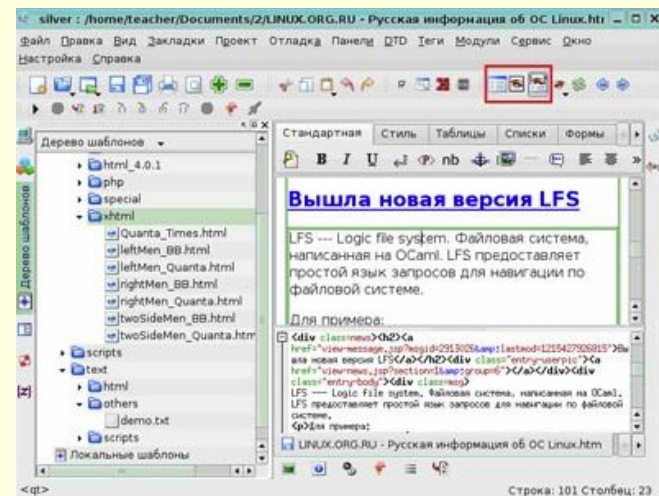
silver : /home/teacher/Documents/2/LINUX.ORG.RU - Русская информация об ОС Linux.htm

Файл Правка Вид Закладки Проект Отладка Панели DTD Теги Модули Сервис Окно Настройка Справка

Дерево шаблонов

html_4.0.1
php
special
xhtml
Quanta_Times.html
leftMen_BB.html
leftMen_Quanta.html
rightMen_BB.html
rightMen_Quanta.html
twoSideMen_BB.html
twoSideMen_Quanta.htm
scripts
text
html
others
demo.txt
scripts
Локальные шаблоны

Дерево шаблонов

Стандартная | Стиль | Таблицы | Списки | Формы

B I U nb

Вышла новая версия LFS

LFS --- Logic file system. Файловая система, написанная на OCaml. LFS предоставляет простой язык запросов для навигации по файловой системе.

Для примера:

<div class=news><h2><a href="view-message.jsp?msgid=2913026&amp;lastmod=1215427926815">Вышла новая версия LFS</a></h2><div class="entry-userpic"><a href="view-news.jsp?section=1&amp;group=6"></a></div><div class="entry-body"><div class=msg>
LFS --- Logic file system. Файловая система, написанная на OCaml. LFS предоставляет простой язык запросов для навигации по файловой системе.
<p>Для примера:

LINUX.ORG.RU - Русская информация об ОС Linux.htm

<qt>

Строка: 101 Столбец: 23